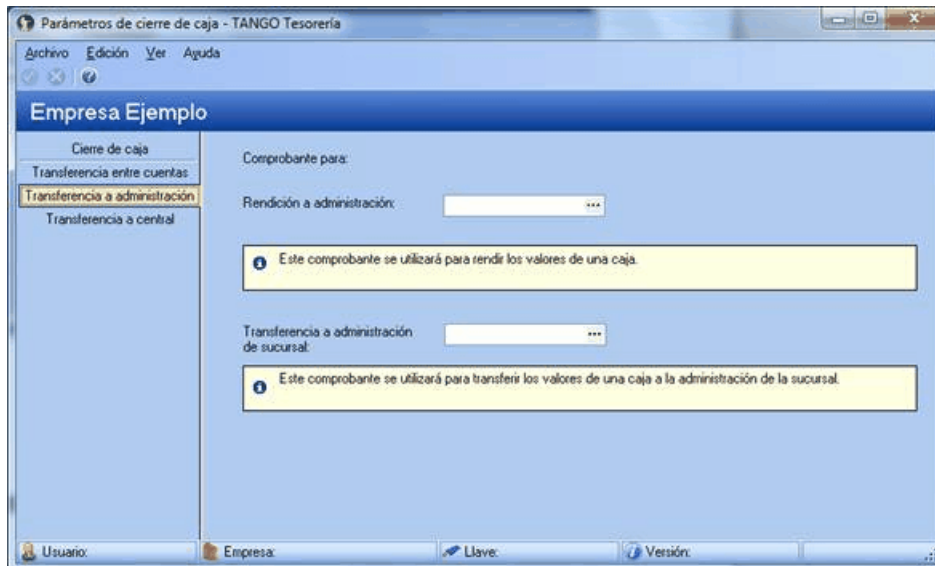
Parámetros de cierre de caja - TANGO Tesorería

Archivo Edición Ver Ayuda

Empresa Ejemplo

Cierre de caja
Transferencia entre cuentas
Transferencia a administración
Transferencia a central

Comprobante para:

Rendición a administración:

Este comprobante se utilizará para rendir los valores de una caja.

Transferencia a administración de sucursal:

Este comprobante se utilizará para transferir los valores de una caja a la administración de la sucursal.

Usuario:
Empresa:
Llave:
Versión: